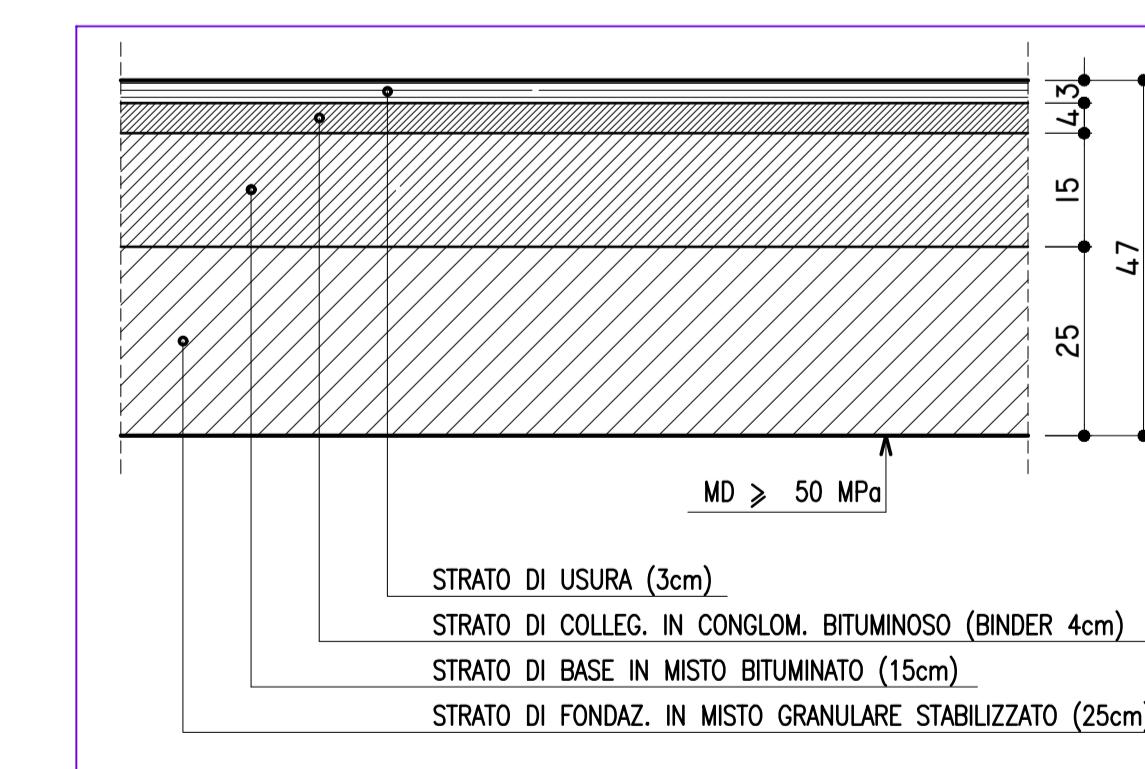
3
4
15
25
47

MD $\geqslant$ 50 MPa

STRATO DI USURA (3cm)
STRATO DI COLLEG. IN CONGLOM. BITUMINOSO (BINDER 4cm)
STRATO DI BASE IN MISTO BITUMINATO (15cm)
STRATO DI FONDAZ. IN MISTO GRANULARE STABILIZZATO (25cm)